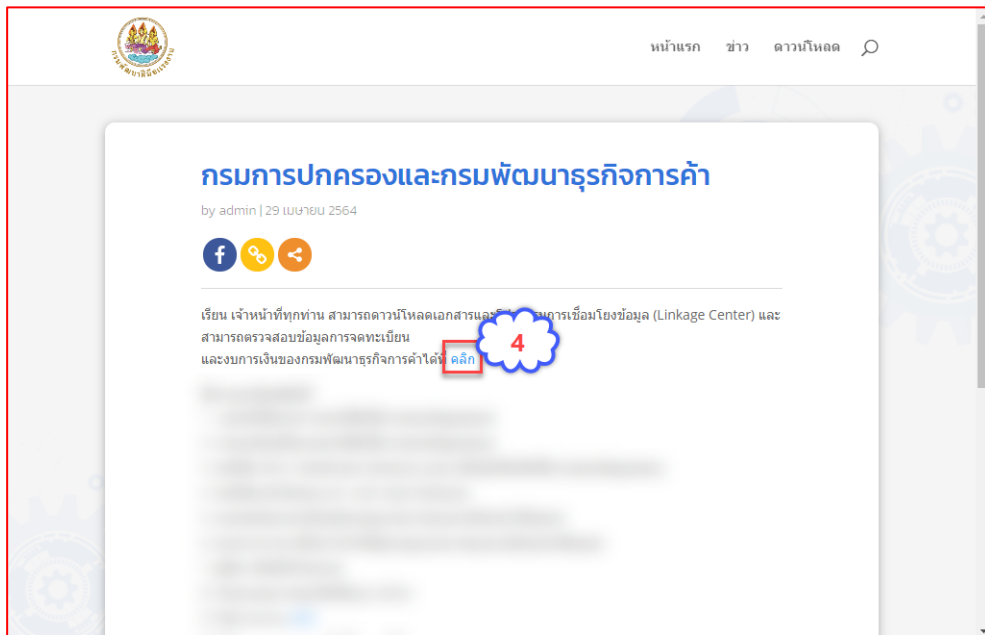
หน้าแรก ข่าว ดาวน์โหลด

กรมการปกครองและกรมพัฒนาธุรกิจการค้า

by admin | 29 เมษายน 2564

เรียน เจ้าหน้าที่ทุกท่าน สามารถดาวน์โหลดเอกสารและ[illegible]การเชื่อมโยงข้อมูล (Linkage Center) และสามารถตรวจสอบข้อมูลการจดทะเบียน
และงบการเงินของกรมพัฒนาธุรกิจการค้าได้ที่ คลิ๊ก

4

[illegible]